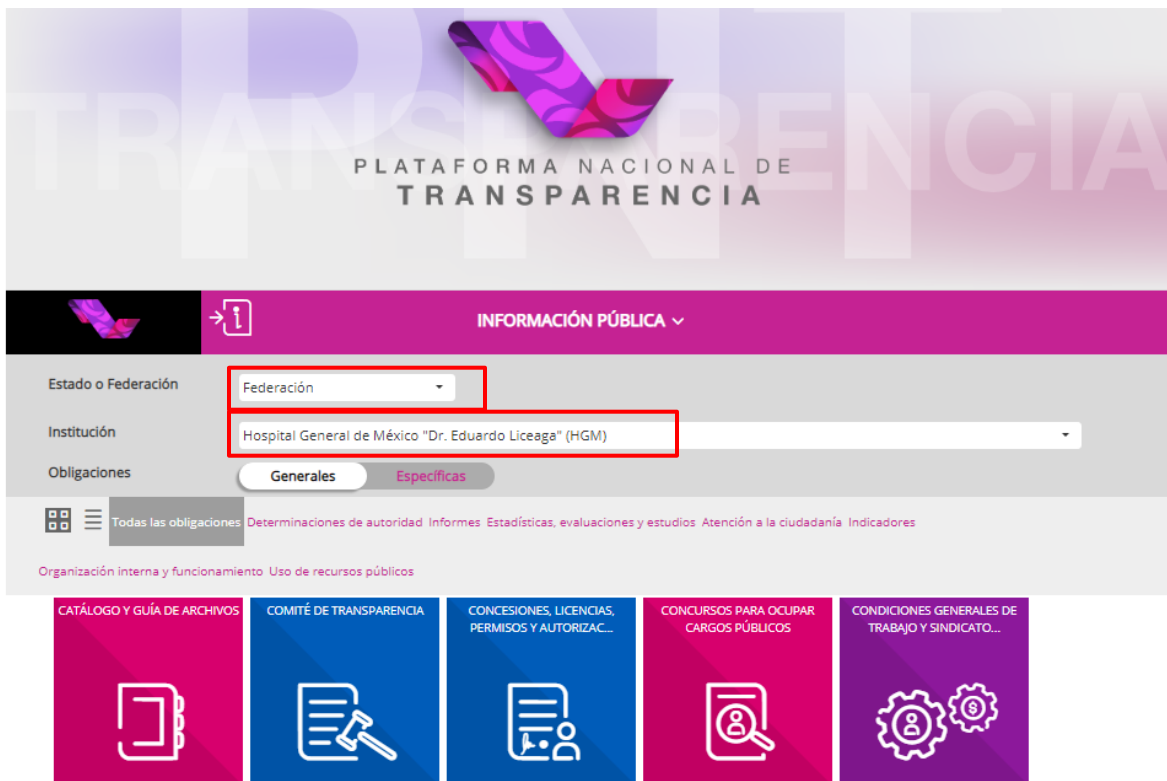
PNT
TRANSPARENCIA

PLATAFORMA NACIONAL DE
TRANSPARENCIA

INFORMACIÓN PÚBLICA

Estado o Federación
Federación

Institución
Hospital General de México "Dr. Eduardo Liceaga" (HGM)

Obligaciones
Generales
Específicas

Todas las obligaciones
Determinaciones de autoridad
Informes
Estadísticas, evaluaciones y estudios
Atención a la ciudadanía
Indicadores

Organización interna y funcionamiento
Uso de recursos públicos

CATÁLOGO Y GUÍA DE ARCHIVOS

COMITÉ DE TRANSPARENCIA

CONCESIONES, LICENCIAS, PERMISOS Y AUTORIZAC...

CONCURSOS PARA OCUPAR CARGOS PÚBLICOS

CONDICIONES GENERALES DE TRABAJO Y SINDICATO...